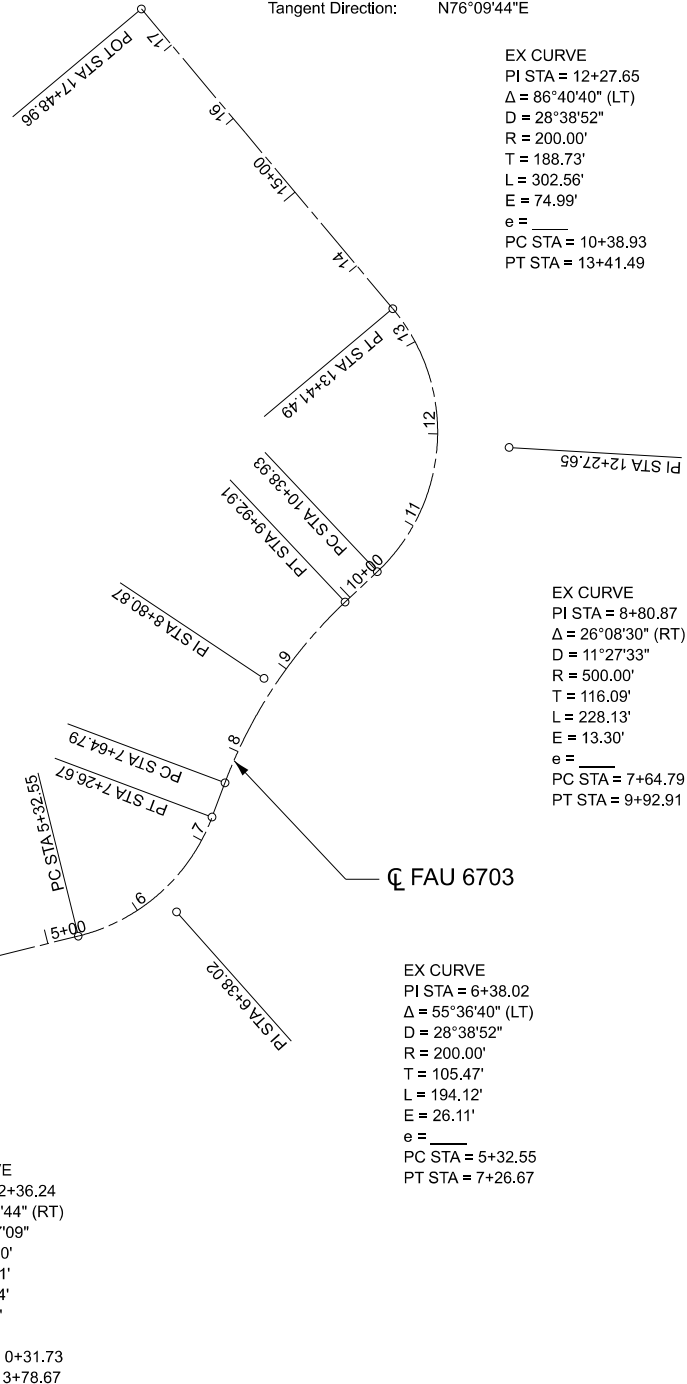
Tangent Direction: N76°09'44"E

POT STA 17+48.96

17

16

15+00

14

13

PT STA 13+41.49

12

PI STA 12+27.65

PC STA 10+38.93

PT STA 9+92.91

11

10+00

PI STA 8+80.87

9

8

PC STA 7+64.79

PT STA 7+26.67

PC STA 5+32.55

7

6

5+00

PI STA 6+38.02

℄ FAU 6703

EX CURVE
PI STA = 12+27.65
Δ = 86°40'40" (LT)
D = 28°38'52"
R = 200.00'
T = 188.73'
L = 302.56'
E = 74.99'
e = ____
PC STA = 10+38.93
PT STA = 13+41.49

EX CURVE
PI STA = 8+80.87
Δ = 26°08'30" (RT)
D = 11°27'33"
R = 500.00'
T = 116.09'
L = 228.13'
E = 13.30'
e = ____
PC STA = 7+64.79
PT STA = 9+92.91

EX CURVE
PI STA = 6+38.02
Δ = 55°36'40" (LT)
D = 28°38'52"
R = 200.00'
T = 105.47'
L = 194.12'
E = 26.11'
e = ____
PC STA = 5+32.55
PT STA = 7+26.67

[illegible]E
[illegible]2+36.24
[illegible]'44" (RT)
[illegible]"09"
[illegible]0'
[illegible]1'
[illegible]4'
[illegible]'

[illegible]0+31.73
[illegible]3+78.67